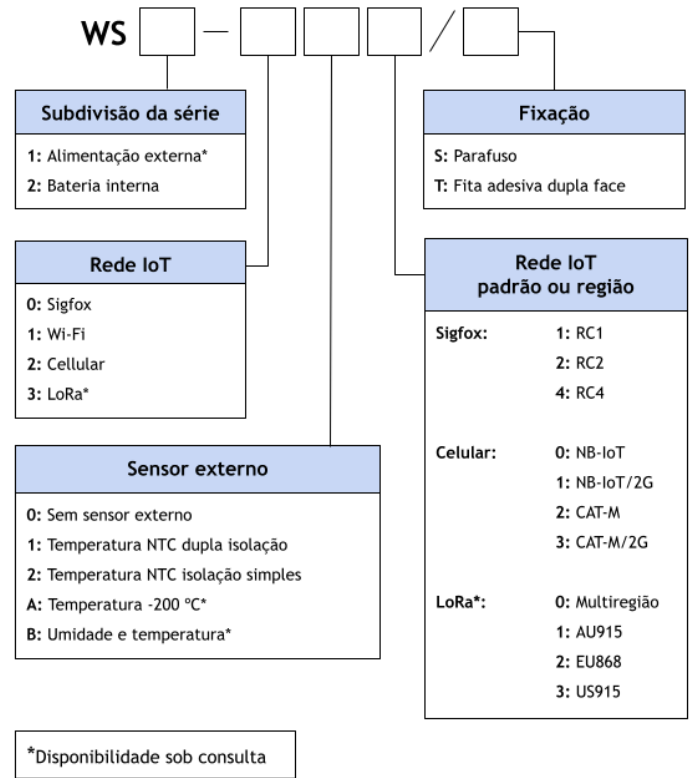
WS [ ] — [ ] [ ] [ ] / [ ]

Subdivisão da série
1: Alimentação externa*
2: Bateria interna

Rede IoT
0: Sigfox
1: Wi-Fi
2: Cellular
3: LoRa*

Sensor externo
0: Sem sensor externo
1: Temperatura NTC dupla isolação
2: Temperatura NTC isolação simples
A: Temperatura -200 ºC*
B: Umidade e temperatura*

Fixação
S: Parafuso
T: Fita adesiva dupla face

Rede IoT padrão ou região

| | |
|---|---|
| Sigfox: | 1: RC1 |
| | 2: RC2 |
| | 4: RC4 |
| Celular: | 0: NB-IoT |
| | 1: NB-IoT/2G |
| | 2: CAT-M |
| | 3: CAT-M/2G |
| LoRa*: | 0: Multiregião |
| | 1: AU915 |
| | 2: EU868 |
| | 3: US915 |

*Disponibilidade sob consulta